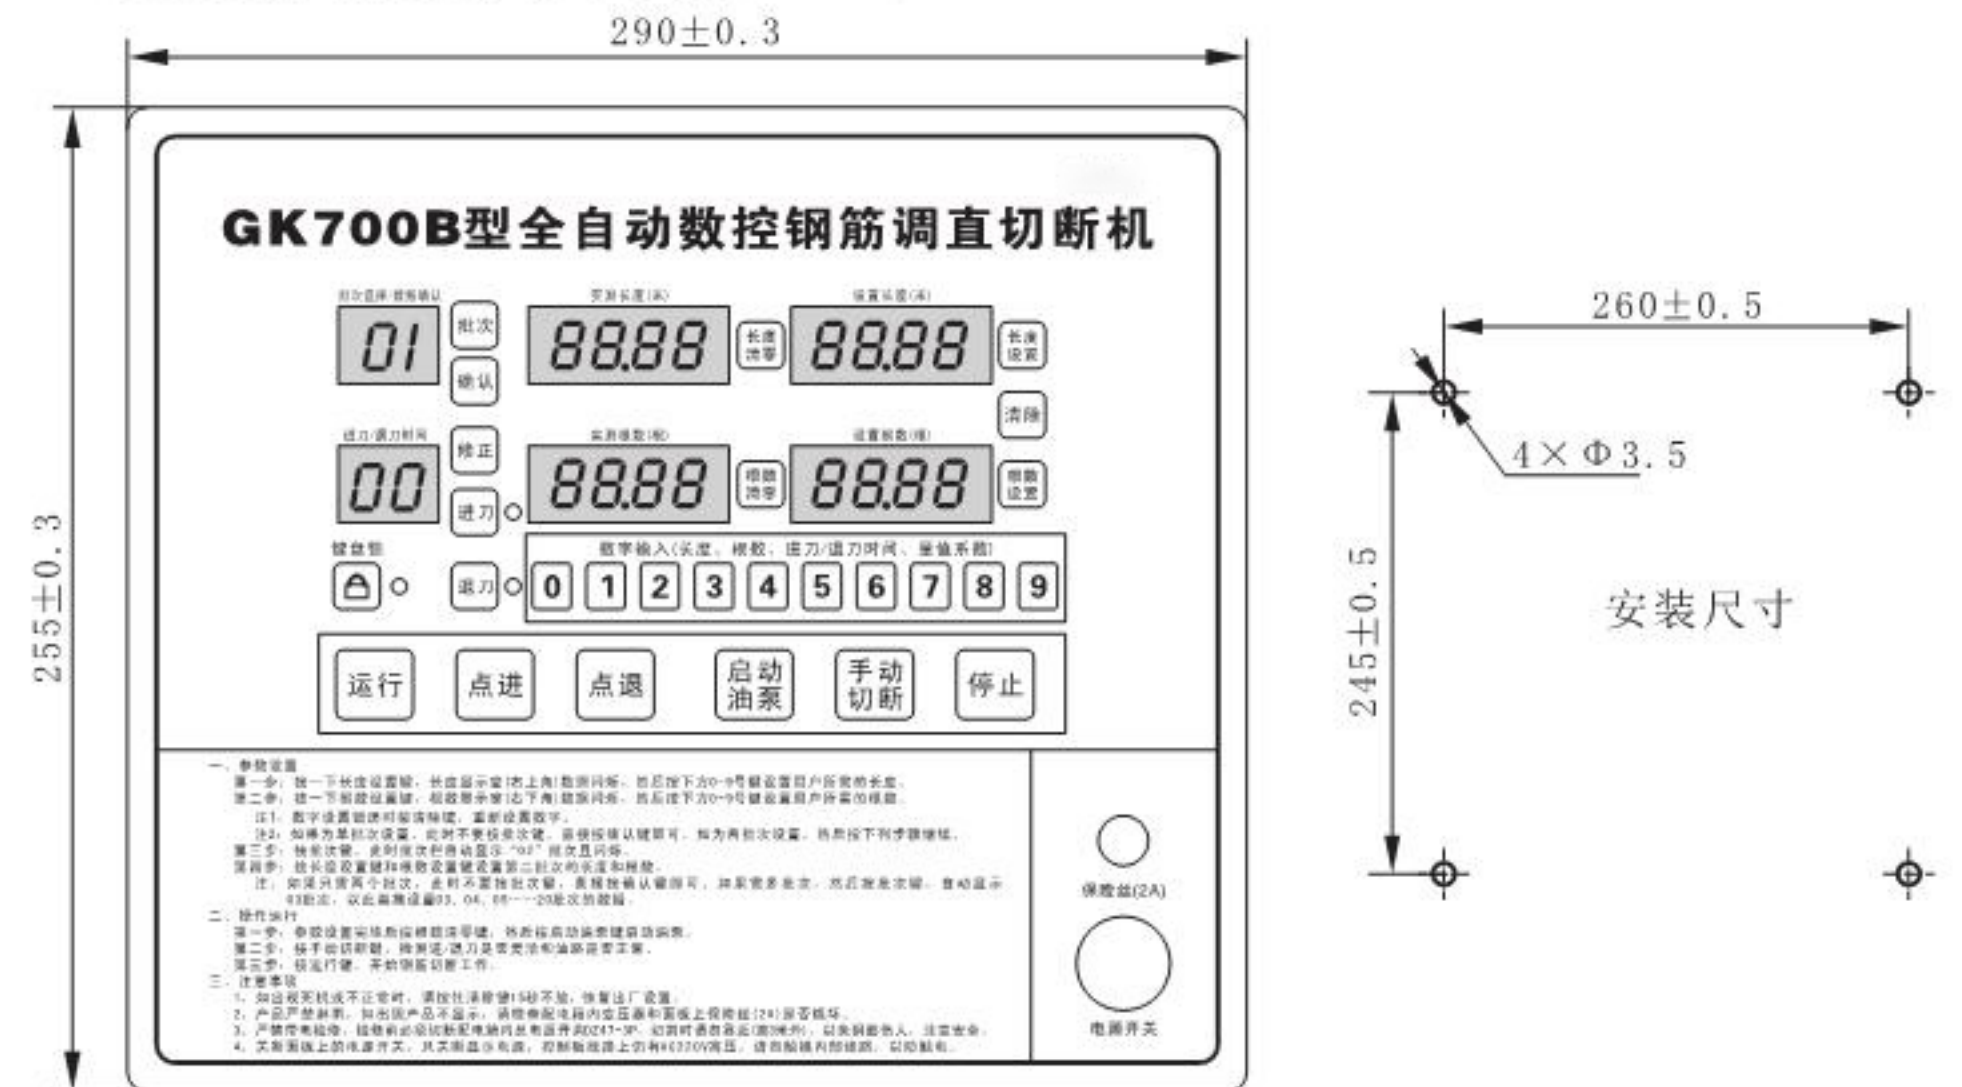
290±0.3

255±0.3

GK700B型全自动数控钢筋调直切断机

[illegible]

01

批次

确认

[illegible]

88.88

长度清零

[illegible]

88.88

长度设置

清除

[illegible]

00

修正

进刀

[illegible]

88.88

根数清零

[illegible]

88.88

根数设置

键盘锁

退刀

数字输入(长度、根数、进刀/退刀时间、量值系数)

0 1 2 3 4 5 6 7 8 9

运行

点进

点退

启动油泵

手动切断

停止

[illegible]

保险丝(2A)

电源开关

260±0.5

4×Φ3.5

245±0.5

安装尺寸